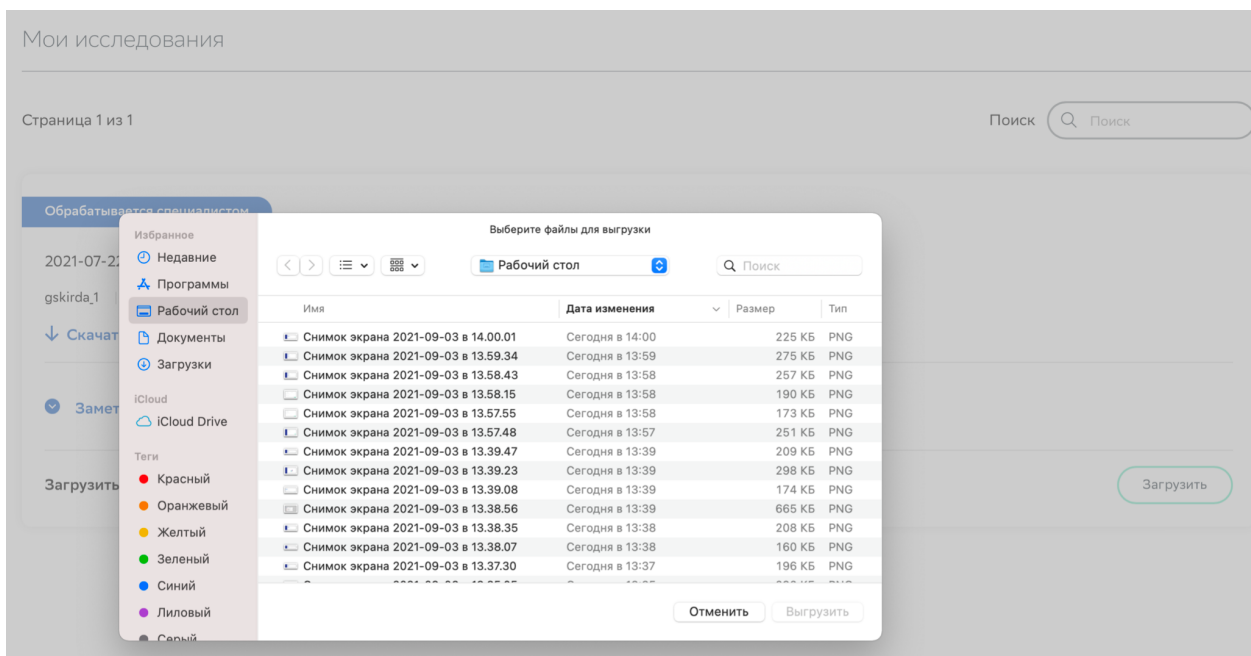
Мои исследования

Страница 1 из 1

Поиск Поиск

Обрабатывается специалистом

2021-07-2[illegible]

gskirda_1

Скачат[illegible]

Замет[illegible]

Загрузить

Загрузить

Выберите файлы для выгрузки

Избранное
Недавние
Программы
Рабочий стол
Документы
Загрузки
iCloud
iCloud Drive
Теги
Красный
Оранжевый
Желтый
Зеленый
Синий
Лиловый
Серый

Рабочий стол

Поиск

| Имя | Дата изменения | Размер | Тип |
|---|---|---|---|
| Снимок экрана 2021-09-03 в 14.00.01 | Сегодня в 14:00 | 225 КБ | PNG |
| Снимок экрана 2021-09-03 в 13.59.34 | Сегодня в 13:59 | 275 КБ | PNG |
| Снимок экрана 2021-09-03 в 13.58.43 | Сегодня в 13:58 | 257 КБ | PNG |
| Снимок экрана 2021-09-03 в 13.58.15 | Сегодня в 13:58 | 190 КБ | PNG |
| Снимок экрана 2021-09-03 в 13.57.55 | Сегодня в 13:58 | 173 КБ | PNG |
| Снимок экрана 2021-09-03 в 13.57.48 | Сегодня в 13:57 | 251 КБ | PNG |
| Снимок экрана 2021-09-03 в 13.39.47 | Сегодня в 13:39 | 209 КБ | PNG |
| Снимок экрана 2021-09-03 в 13.39.23 | Сегодня в 13:39 | 298 КБ | PNG |
| Снимок экрана 2021-09-03 в 13.39.08 | Сегодня в 13:39 | 174 КБ | PNG |
| Снимок экрана 2021-09-03 в 13.38.56 | Сегодня в 13:39 | 665 КБ | PNG |
| Снимок экрана 2021-09-03 в 13.38.35 | Сегодня в 13:38 | 208 КБ | PNG |
| Снимок экрана 2021-09-03 в 13.38.07 | Сегодня в 13:38 | 160 КБ | PNG |
| Снимок экрана 2021-09-03 в 13.37.30 | Сегодня в 13:37 | 196 КБ | PNG |
| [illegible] | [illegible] | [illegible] | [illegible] |

Отменить
Выгрузить